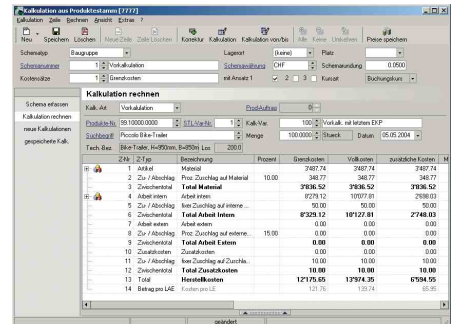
Kalkulation aus Produktestamm [7777]

Kalkulation Zeile Rechnen Ansicht Extras ?

Neu Speichern Löschen Neue Zeile Zeile Löschen Korrektur Kalkulation Kalkulation von/bis Alle Keine Umkehren Preise speichern

Schematyp Baugruppe Lagerort (keine) Platz

Schemanummer 1 Vorkalkulation Schemawährung CHF Schemarundung 0.0500

Kostenzähle 1 Grenzkosten mit Ansatz 1 2 3 Kurszeit Buchungskurs

Schema erfassen

Kalkulation rechnen

neue Kalkulationen

gespeicherte Kalk.

Kalkulation rechnen

Kalk.-Art Vorkalkulation Prod.Auftrag 0

Produkte-Nr. 99.10000.0000 STL-Var-Nr. 1 Kalk.-Var. 100 Vorkalk. mit letztem EKP

Suchbegriff Piccolo Bike-Trailer Menge 100.0000 Stueck Datum 05.05.2004

Tech. Bez. Bike-Trailer, H=950mm, B=950m Los 200.0

| Z-Nr | Z-Typ | Bezeichnung | Prozent | Grenzkosten | Vollkosten | zusätzliche Kosten |
|---|---|---|---|---|---|---|
| 1 | Artikel | Material | | 3'487.74 | 3'487.74 | 3'487.74 |
| 2 | Zu- / Abschlag | Proz. Zuschlag auf Material | 10.00 | 348.77 | 348.77 | 348.77 |
| 3 | Zwischentotal | Total Material | | 3'836.52 | 3'836.52 | 3'836.52 |
| 4 | Arbeit intern | Arbeit intern | | 8'279.12 | 10'077.81 | 2'698.03 |
| 5 | Zu- / Abschlag | fixer Zuschlag auf interne... | | 50.00 | 50.00 | 50.00 |
| 6 | Zwischentotal | Total Arbeit Intern | | 8'329.12 | 10'127.81 | 2'748.03 |
| 7 | Arbeit extern | Arbeit extern | | 0.00 | 0.00 | 0.00 |
| 8 | Zu- / Abschlag | Proz. Zuschlag auf externe... | 15.00 | 0.00 | 0.00 | 0.00 |
| 9 | Zwischentotal | Total Arbeit Extern | | 0.00 | 0.00 | 0.00 |
| 10 | Zusatzkosten | Zusatzkosten | | 0.00 | 0.00 | 0.00 |
| 11 | Zu- / Abschlag | fixer Zuschlag auf Zuschla... | | 10.00 | 10.00 | 10.00 |
| 12 | Zwischentotal | Total Zusatzkosten | | 10.00 | 10.00 | 10.00 |
| 13 | Total | Herstellkosten | | 12'175.65 | 13'974.35 | 6'594.55 |
| 14 | Betrag pro LAE | Kosten pro LE | | 121.76 | 139.74 | 65.95 |

geändert